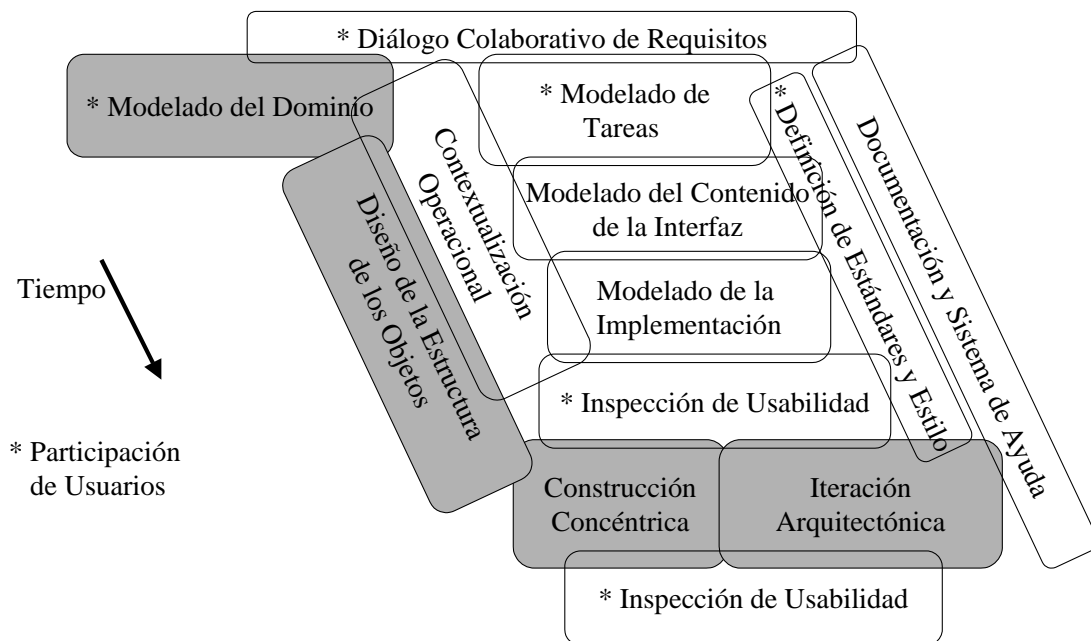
* Diálogo Colaborativo de Requisitos

* Modelado del Dominio

* Modelado de Tareas

Contextualización Operacional

* Definición de Estándares y Estilo

Documentación y Sistema de Ayuda

Diseño de la Estructura de los Objetos

Modelado del Contenido de la Interfaz

Modelado de la Implementación

Tiempo

* Inspección de Usabilidad

* Participación de Usuarios

Construcción Concéntrica

Iteración Arquitectónica

* Inspección de Usabilidad